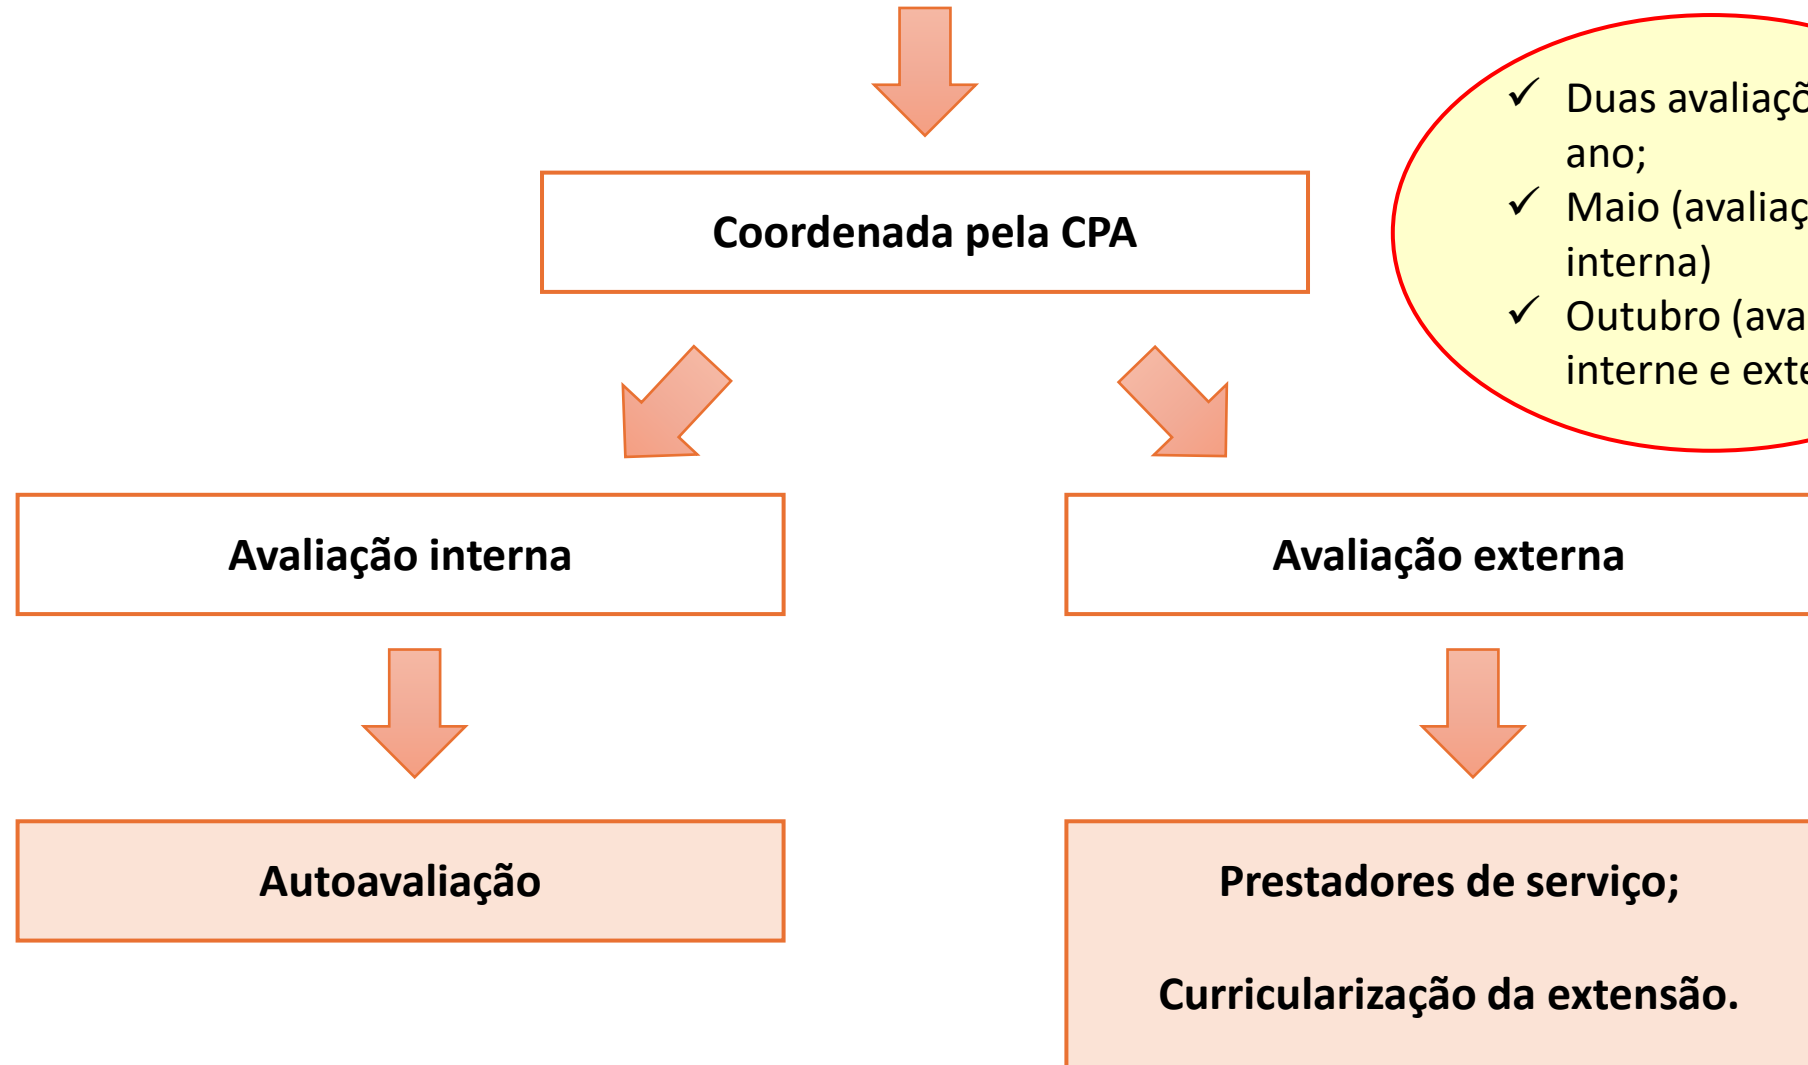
Coordenada pela CPA

✓ Duas avaliaç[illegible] ano;
✓ Maio (avaliaç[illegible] interna)
✓ Outubro (ava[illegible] interne e exte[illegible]

Avaliação interna

Avaliação externa

Autoavaliação

Prestadores de serviço;

Curricularização da extensão.